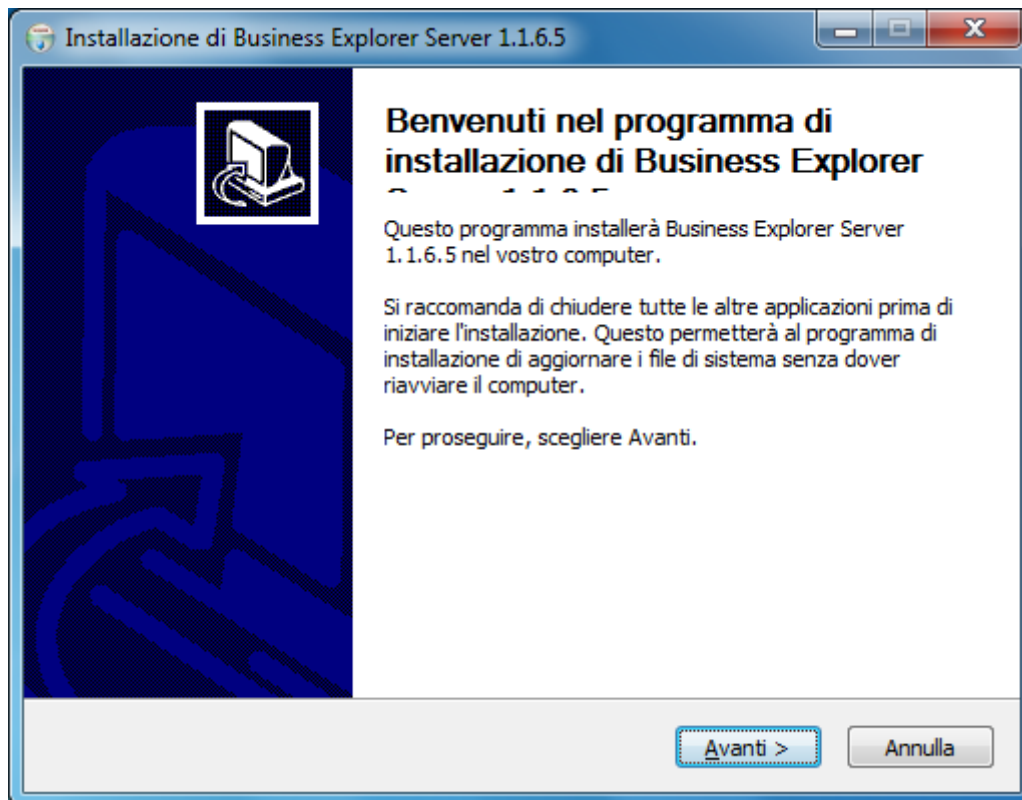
Installazione di Business Explorer Server 1.1.6.5

Benvenuti nel programma di installazione di Business Explorer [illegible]

Questo programma installerà Business Explorer Server 1.1.6.5 nel vostro computer.

Si raccomanda di chiudere tutte le altre applicazioni prima di iniziare l'installazione. Questo permetterà al programma di installazione di aggiornare i file di sistema senza dover riavviare il computer.

Per proseguire, scegliere Avanti.

Avanti >

Annulla